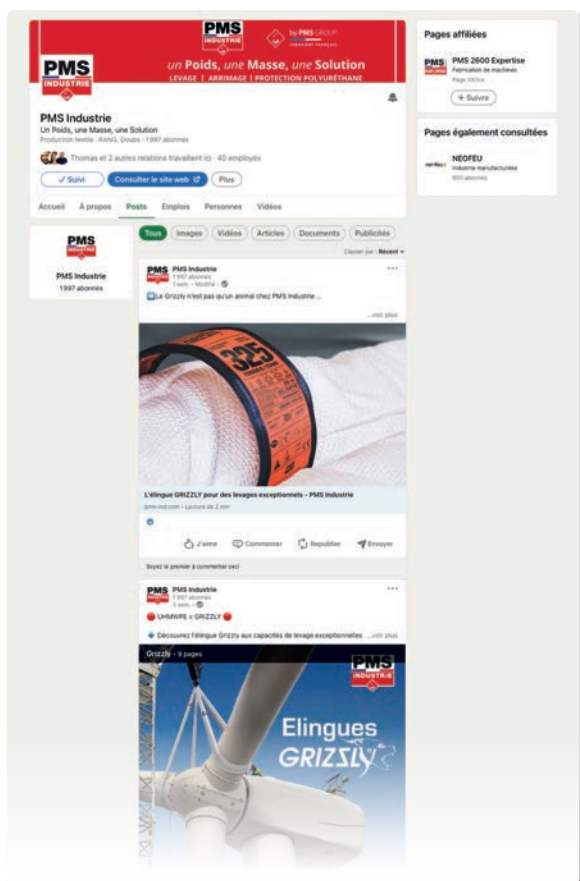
PMS INDUSTRIE

by PMS GROUP

un Poids, une Masse, une Solution

LEVAGE | ARRIMAGE | PROTECTION POLYURÉTHANE

PMS INDUSTRIE

PMS Industrie

Un Poids, une Masse, une Solution

Production textile · RANG, Doubs · 1 997 abonnés

Thomas et 2 autres relations travaillent ici · 40 employés

✓ Suivi

Consulter le site web

Plus

Accueil À propos Posts Emplois Personnes Vidéos

Pages affiliées

PMS 2600 Expertise

Fabrication de machines

Page Vitrine

+ Suivre

Pages également consultées

NEOFEU

Industrie manufacturière

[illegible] abonnés

PMS INDUSTRIE

PMS Industrie

1997 abonnés

Tous Images Vidéos Articles Documents Publicités

Classer par : Récent

PMS Industrie

1 997 abonnés

1 sem. · Modifié ·

Le Grizzly n'est pas qu'un animal chez PMS Industrie ...

...voir plus

325

L'élingue GRIZZLY pour des levages exceptionnels - PMS Industrie

pms-ind.com · Lecture de 2 min

J'aime Commenter Republier Envoyer

Soyez le premier à commenter ceci

PMS Industrie

1 997 abonnés

3 sem. ·

UHMWPE x GRIZZLY

Découvrez l'élingue Grizzly aux capacités de levage exceptionnelles ...voir plus

Grizzly · 9 pages

PMS INDUSTRIE

Elingues

GRIZZLY